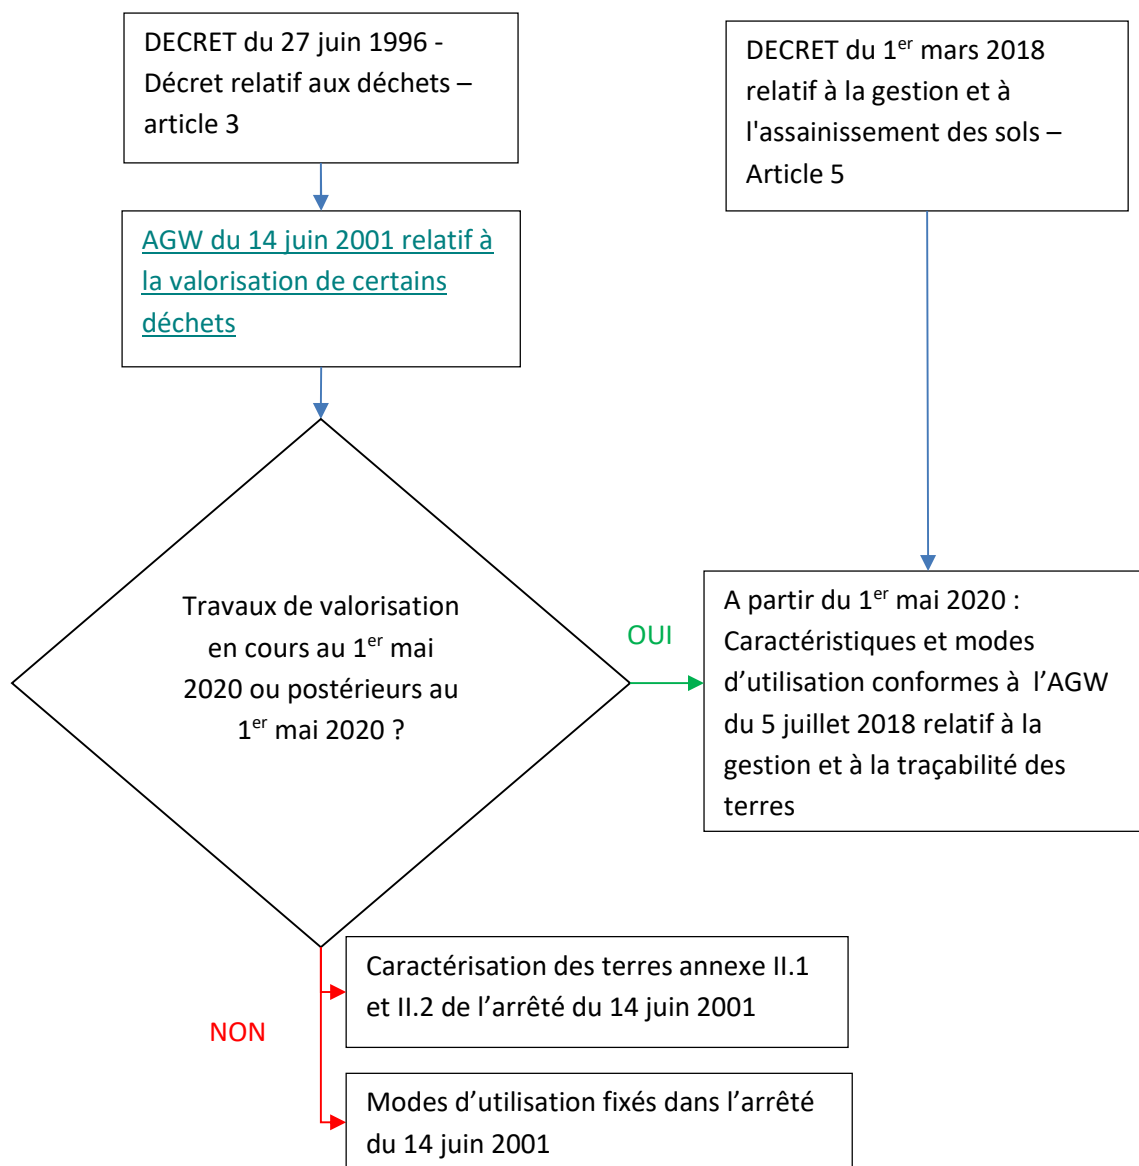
DECRET du 27 juin 1996 - Décret relatif aux déchets – article 3

DECRET du 1$^{er}$ mars 2018 relatif à la gestion et à l'assainissement des sols – Article 5

AGW du 14 juin 2001 relatif à la valorisation de certains déchets

Travaux de valorisation en cours au 1$^{er}$ mai 2020 ou postérieurs au 1$^{er}$ mai 2020 ?

OUI

A partir du 1$^{er}$ mai 2020 : Caractéristiques et modes d'utilisation conformes à l'AGW du 5 juillet 2018 relatif à la gestion et à la traçabilité des terres

NON

Caractérisation des terres annexe II.1 et II.2 de l'arrêté du 14 juin 2001

Modes d'utilisation fixés dans l'arrêté du 14 juin 2001